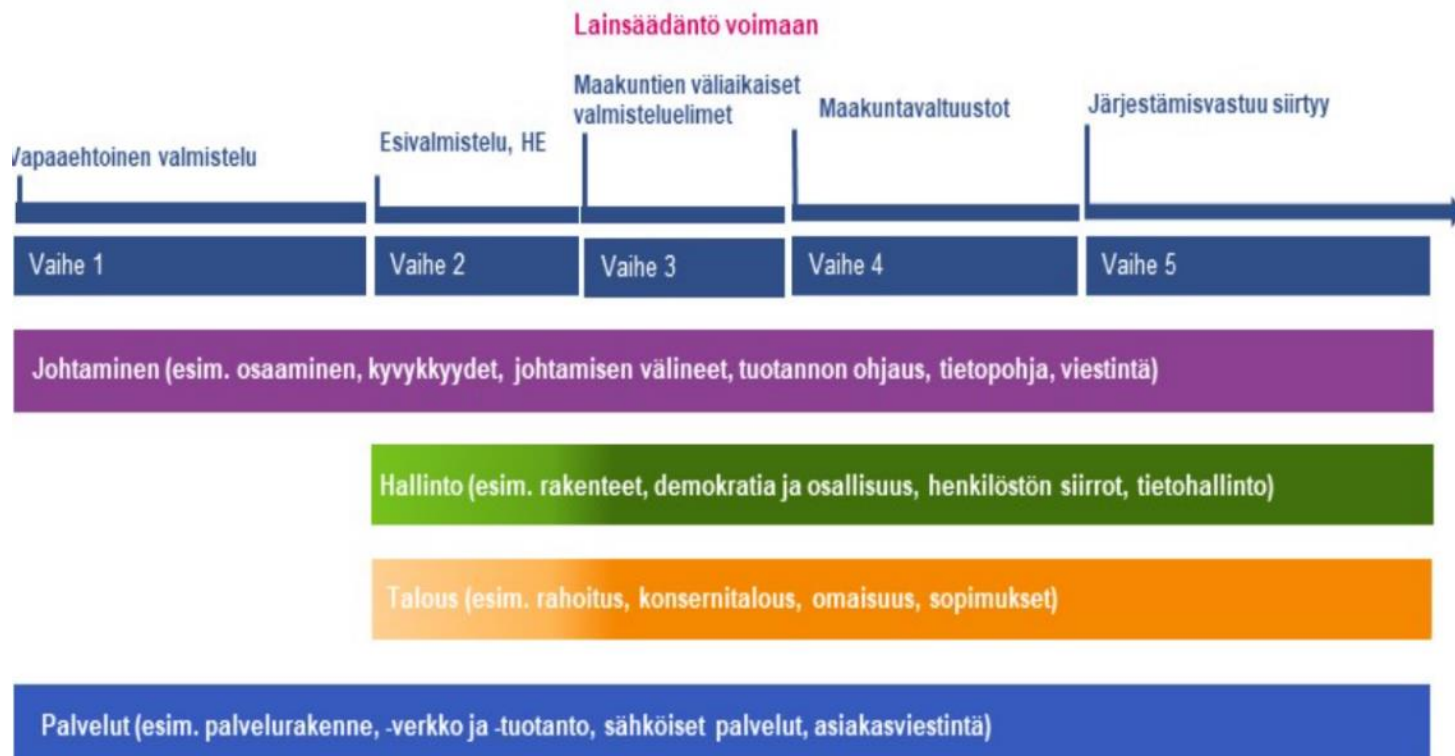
Lainsäädäntö voimaan

/apaaehtoinen valmistelu

Esivalmistelu, HE

Maakuntien väliaikaiset valmisteluelimet

Maakuntavaltuustot

Järjestämisvastuu siirtyy

Vaihe 1

Vaihe 2

Vaihe 3

Vaihe 4

Vaihe 5

Johtaminen (esim. osaaminen, kyvykkyydet, johtamisen välineet, tuotannon ohjaus, tietopohja, viestintä)

Hallinto (esim. rakenteet, demokratia ja osallisuus, henkilöstön siirrot, tietohallinto)

Talous (esim. rahoitus, konsernitalous, omaisuus, sopimukset)

Palvelut (esim. palvelurakenne, -verkko ja -tuotanto, sähköiset palvelut, asiakasviestintä)